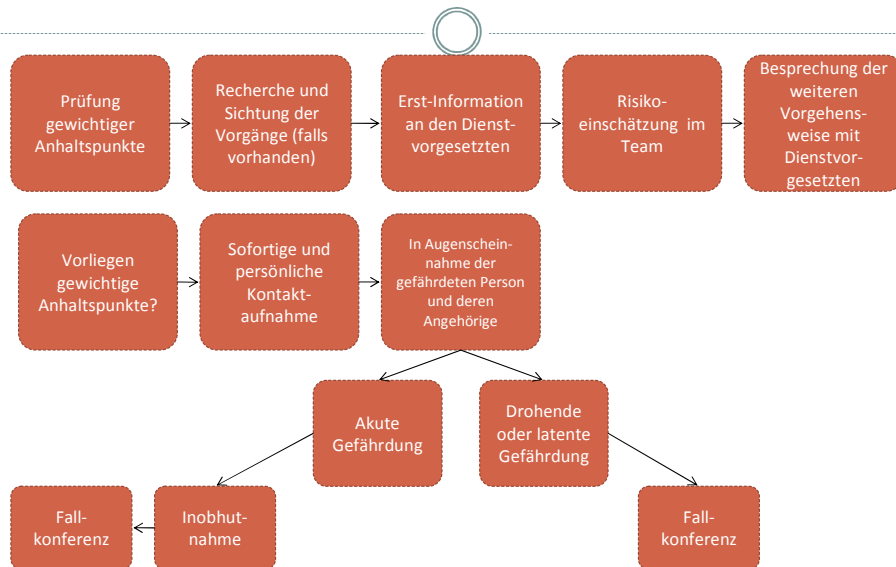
Prüfung gewichtiger Anhaltspunkte

Recherche und Sichtung der Vorgänge (falls vorhanden)

Erst-Information an den Dienstvorgesetzten

Risikoeinschätzung im Team

Besprechung der weiteren Vorgehensweise mit Dienstvorgesetzten

Vorliegen gewichtige Anhaltspunkte?

Sofortige und persönliche Kontaktaufnahme

In Augenscheinnahme der gefährdeten Person und deren Angehörige

Akute Gefährdung

Drohende oder latente Gefährdung

Fallkonferenz

Inobhutnahme

Fallkonferenz